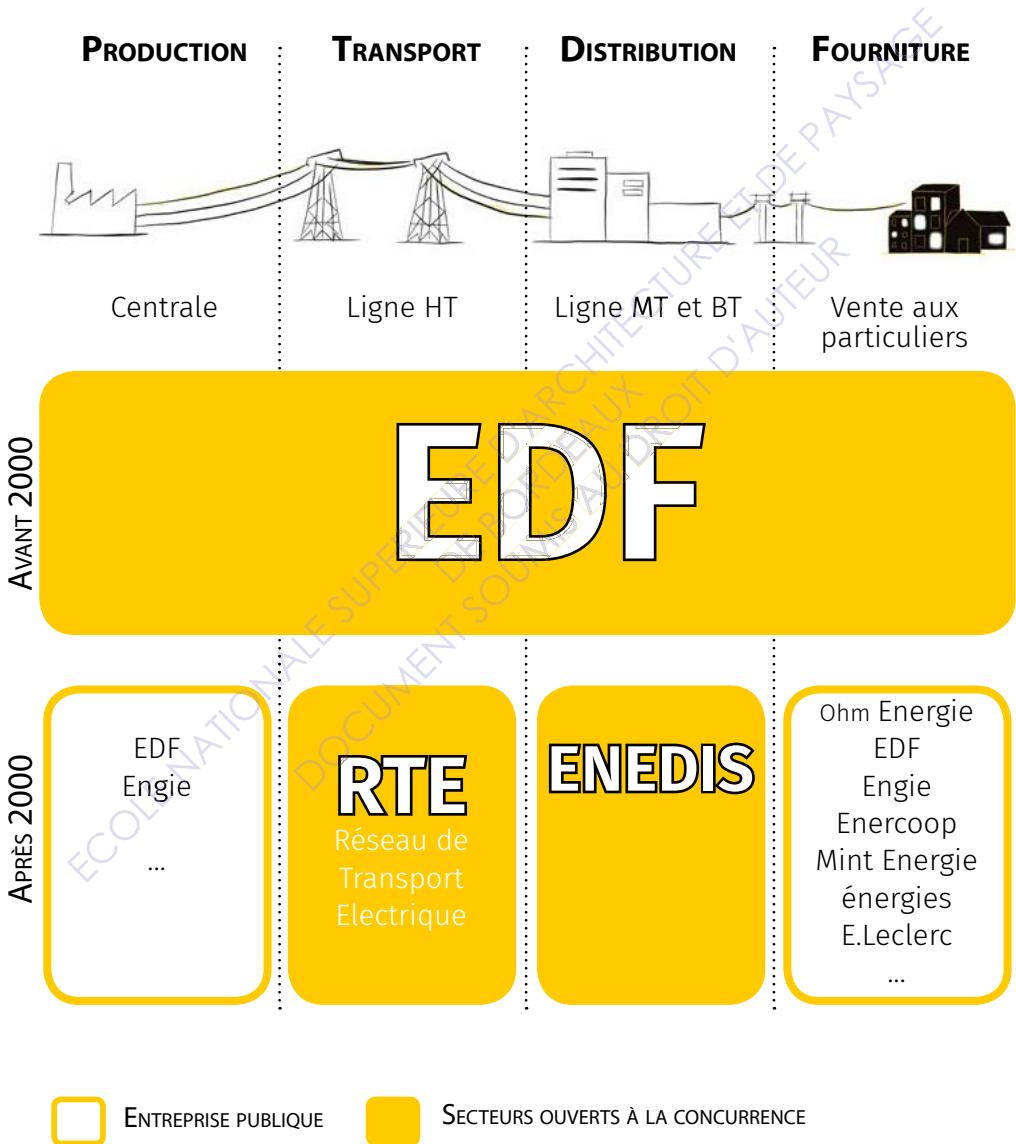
PRODUCTION

TRANSPORT

DISTRIBUTION

FOURNITURE

Centrale

Ligne HT

Ligne MT et BT

Vente aux particuliers

AVANT 2000

EDF

APRÈS 2000

EDF
Engie
...

RTE
Réseau de Transport Electrique

ENEDIS

Ohm Energie
EDF
Engie
Enercoop
Mint Energie
énergies
E.Leclerc
...

ENTREPRISE PUBLIQUE

SECTEURS OUVERTS À LA CONCURRENCE

ECOLE NATIONALE SUPERIEURE D'ARCHITECTURE ET DE PAYSAGE DE BORDEAUX
DOCUMENT SOUMIS AU DROIT D'AUTEUR